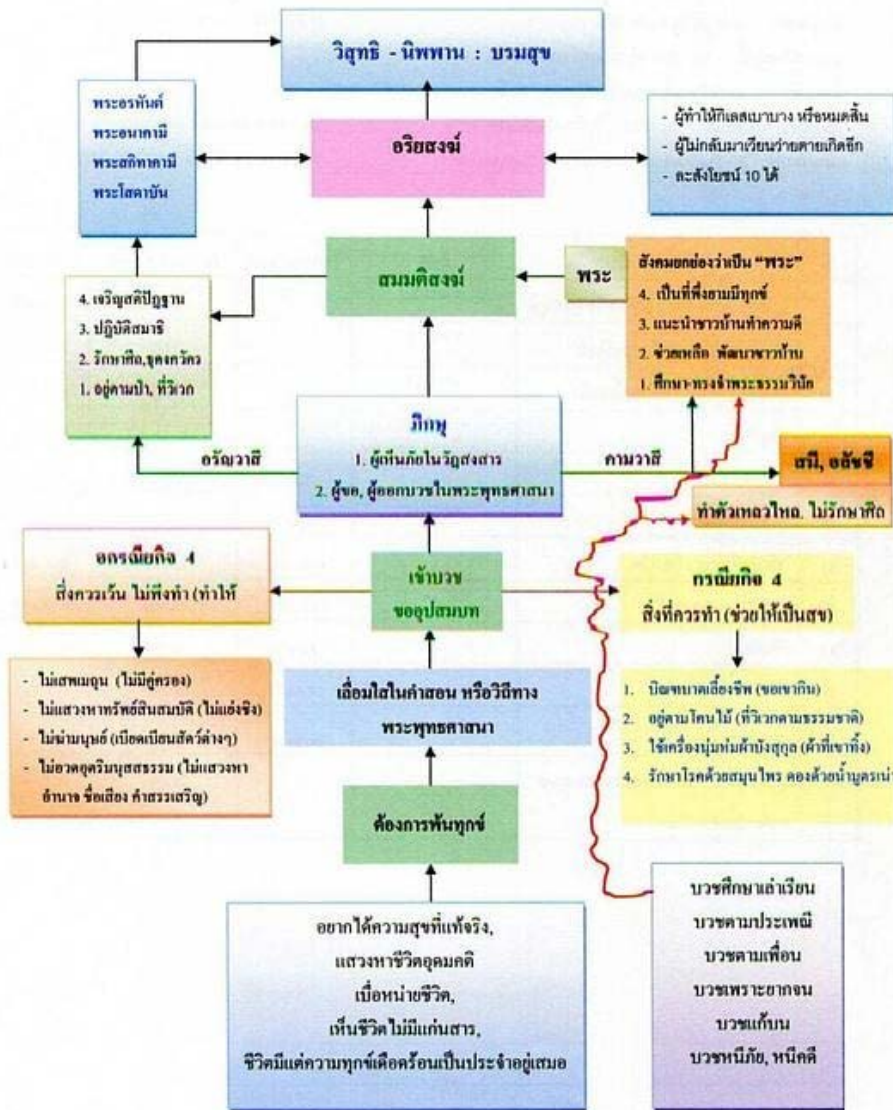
วิสุทธิ - นิพพาน : บรมสุข

พระอรหันต์
พระอนาคามี
พระสกิทาคามี
พระโสดาบัน

อริยสงฆ์

- ผู้ทำให้กิเลสเบาบาง หรือหมดสิ้น
- ผู้ไม่กลับมาเวียนว่ายตายเกิดอีก
- ละสังโยชน์ 10 ได้

สมมติสงฆ์

พระ

สังคมยกย่องว่าเป็น "พระ"
4. เป็นที่พึ่งยามมีทุกข์
3. แนะนำชาวบ้านทำความดี
2. ช่วยเหลือ พัฒนาชาวบ้าน
1. ศึกษา-ทรงจำพระธรรมวินัย

4. เจริญสติปัฏฐาน
3. ปฏิบัติสมาธิ
2. รักษาศีล,ธุดงควัตร
1. อยู่ตามป่า, ที่วิเวก

ภิกษุ
1. ผู้เห็นภัยในวัฏสงสาร
2. ผู้ขอ, ผู้ออกบวชในพระพุทธศาสนา

อรัญวาสี

คามวาสี

สมี, อลัชชี

ทำตัวเหลวไหล, ไม่รักษาศีล

อกรณียกิจ 4
สิ่งควรเว้น ไม่พึงทำ (ทำให้

เข้าบวช
ขออุปสมบท

กรณียกิจ 4
สิ่งที่ควรทำ (ช่วยให้เป็นสุข)

- ไม่เสพเมถุน (ไม่มีคู่ครอง)
- ไม่แสวงหาทรัพย์สินสมบัติ (ไม่แย่งชิง)
- ไม่ฆ่ามนุษย์ (เบียดเบียนสัตว์ต่างๆ)
- ไม่อวดอุตริมนุสสธรรม (ไม่แสวงหาอำนาจ ชื่อเสียง คำสรรเสริญ)

เลื่อมใสในคำสอน หรือวิถีทางพระพุทธศาสนา

1. บิณฑบาตเลี้ยงชีพ (ขอเขากิน)
2. อยู่ตามโคนไม้ (ที่วิเวกตามธรรมชาติ)
3. ใช้เครื่องนุ่งห่มผ้าบังสุกุล (ผ้าที่เขาทิ้ง)
4. รักษาโรคด้วยสมุนไพร ดองด้วยน้ำมูตรเน่า

ต้องการพ้นทุกข์

อยากได้ความสุขที่แท้จริง,
แสวงหาชีวิตอุดมคติ
เบื่อหน่ายชีวิต,
เห็นชีวิตไม่มีแก่นสาร,
ชีวิตมีแต่ความทุกข์เดือดร้อนเป็นประจำอยู่เสมอ

บวชศึกษาเล่าเรียน
บวชตามประเพณี
บวชตามเพื่อน
บวชเพราะยากจน
บวชแก้บน
บวชหนีภัย, หนีคดี